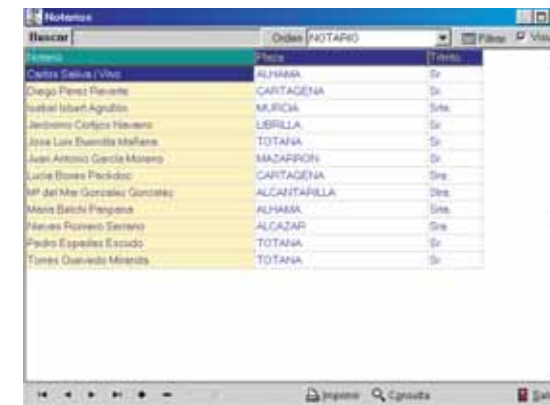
Notarios

Buscar

Orden NOTARIO

Filtrar Visu

| Notario | Plaza | Tratto. |
|---|---|---|
| Carlos Saliva i Vivo | ALHAMA | Sr. |
| Diego Perez Pavente | CARTAGENA | Sr. |
| Isabel Isbert Agrullón | MURCIA | Srta. |
| Jerónimo Cortijos Navarro | LIBRILLA | Sr. |
| Jose Luis Buendía Mañane | TOTANA | Sr. |
| Juan Antonio Garcia Moreno | MAZARRON | Sr. |
| Lucia Boxes Peckdoc | CARTAGENA | Sra. |
| Mª del Mar Gonzalez Gonzalez | ALCANTARILLA | Sra. |
| Maria Balchi Pengasa | ALHAMA | Srta. |
| Nieves Romero Serrano | ALCAZAR | Sra. |
| Pedro Espadas Escudo | TOTANA | Sr. |
| Torres Quevedo Miranda | TOTANA | Sr. |

Imprimir Consulta Sal